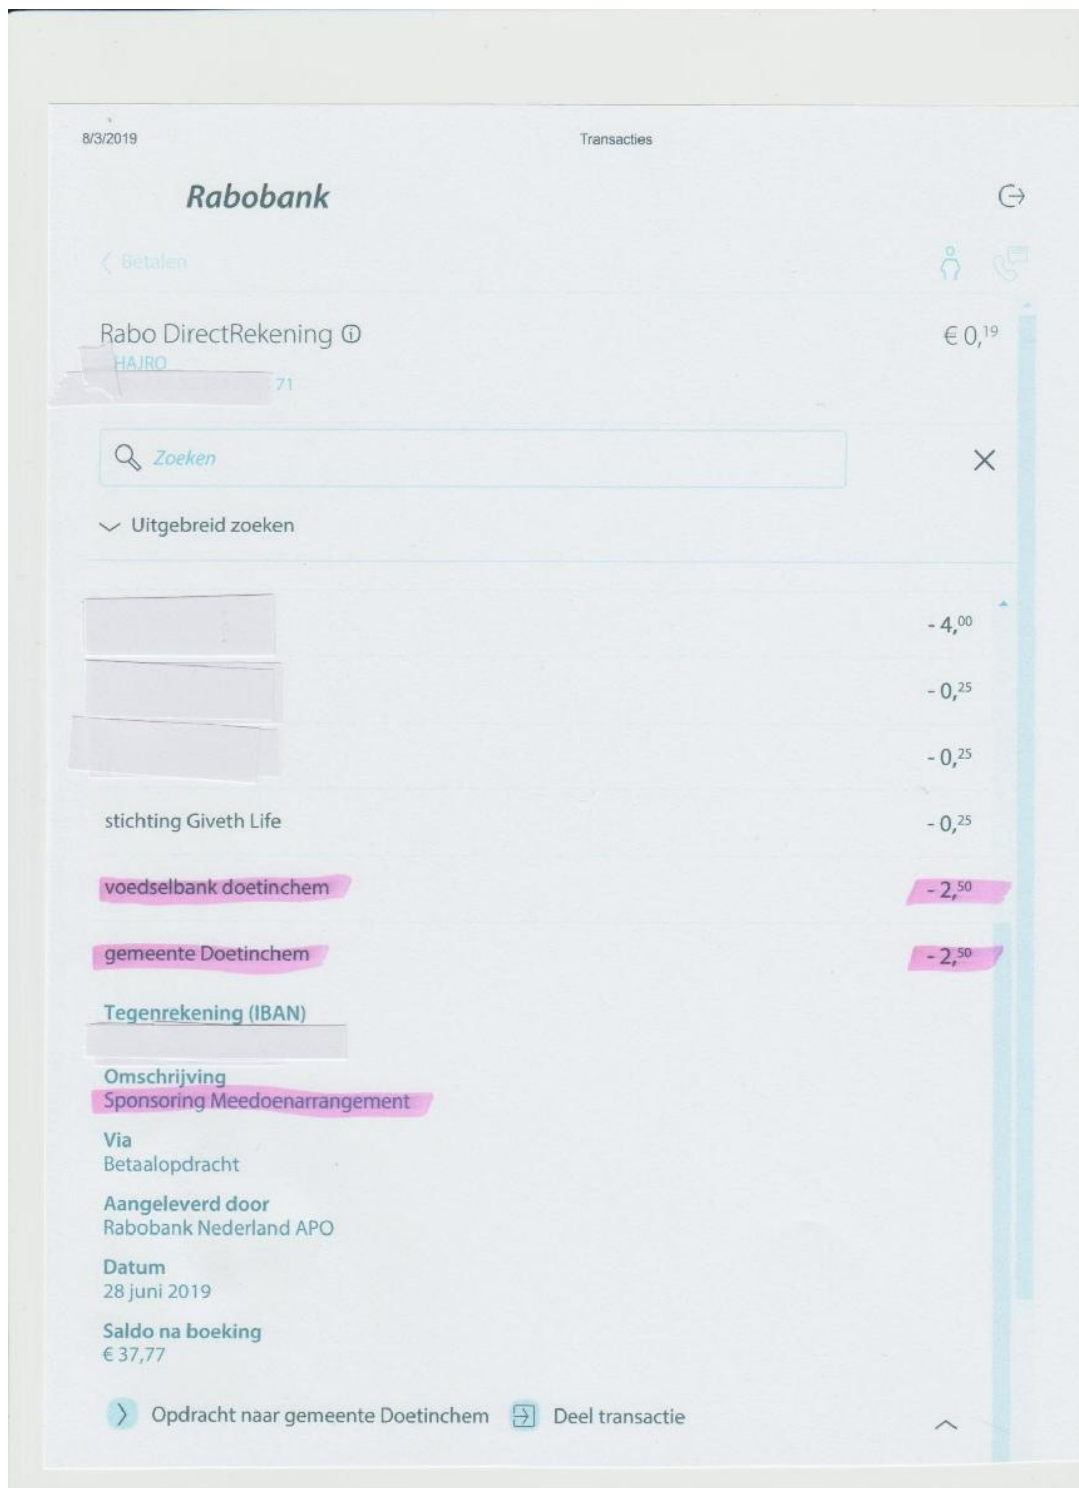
8/3/2019

Transacties

Rabobank

Betalen

Rabo DirectRekening ⓘ

€ 0,$^{19}$

HAJRO

71

Zoeken

Uitgebreid zoeken

- 4,$^{00}$

- 0,$^{25}$

- 0,$^{25}$

stichting Giveth Life

- 0,$^{25}$

voedselbank doetinchem

- 2,$^{50}$

gemeente Doetinchem

- 2,$^{50}$

Tegenrekening (IBAN)

Omschrijving
Sponsoring Meedoenarrangement

Via
Betaalopdracht

Aangeleverd door
Rabobank Nederland APO

Datum
28 juni 2019

Saldo na boeking
€ 37,77

Opdracht naar gemeente Doetinchem

Deel transactie